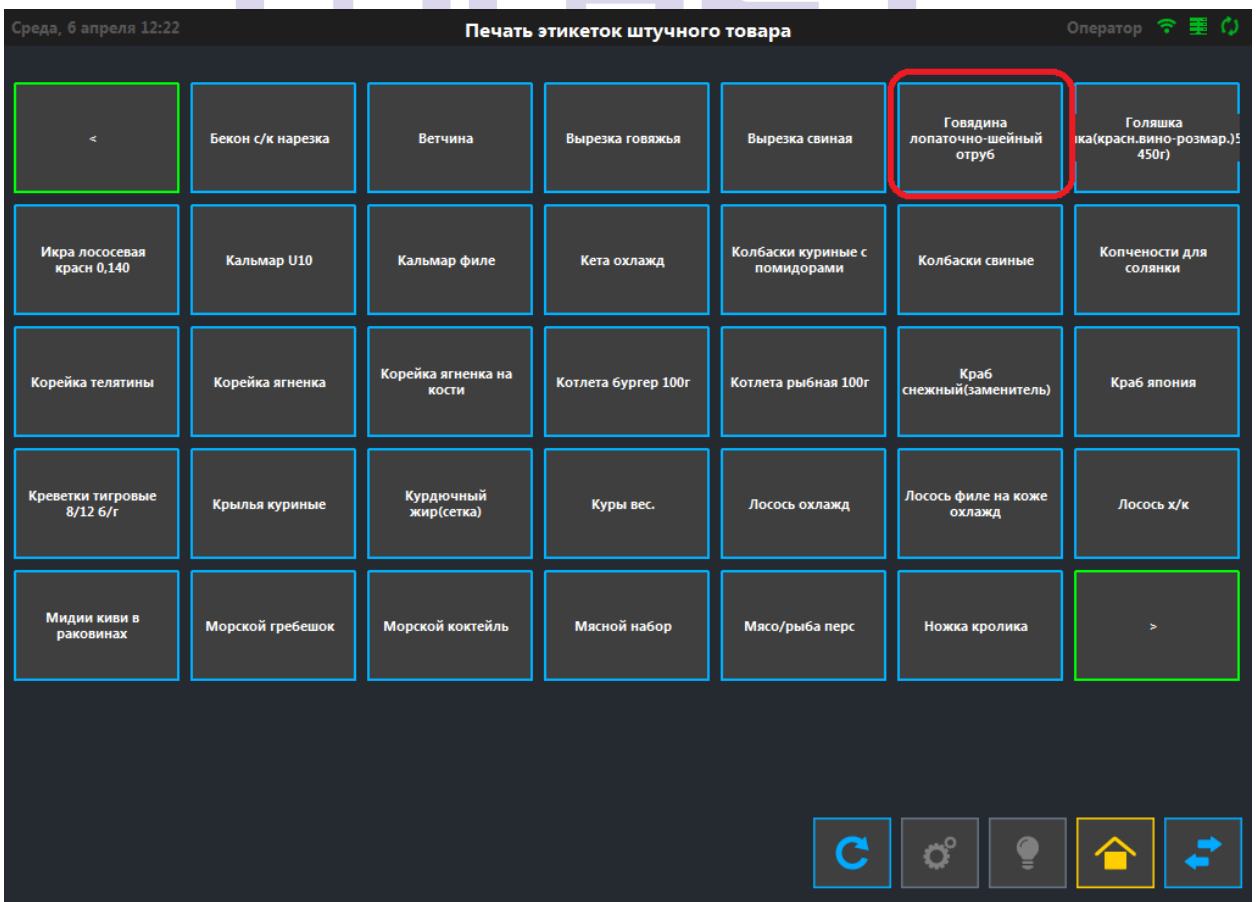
Среда, 6 апреля 12:22

Печать этикеток штучного товара

Оператор

<

Бекон с/к нарезка

Ветчина

Вырезка говяжья

Вырезка свиная

Говядина лопаточно-шейный отруб

Голяшка ка(красн.вино-розмар.)5 450г)

Икра лососевая красн 0,140

Кальмар U10

Кальмар филе

Кета охлажд

Колбаски куриные с помидорами

Колбаски свиные

Копчености для солянки

Корейка телятины

Корейка ягненка

Корейка ягненка на кости

Котлета бургер 100г

Котлета рыбная 100г

Краб снежный(заменитель)

Краб япония

Креветки тигровые 8/12 б/г

Крылья куриные

Курдючный жир(сетка)

Куры вес.

Лосось охлажд

Лосось филе на коже охлажд

Лосось х/к

Мидии киви в раковинах

Морской гребешок

Морской коктейль

Мясной набор

Мясо/рыба перс

Ножка кролика

>